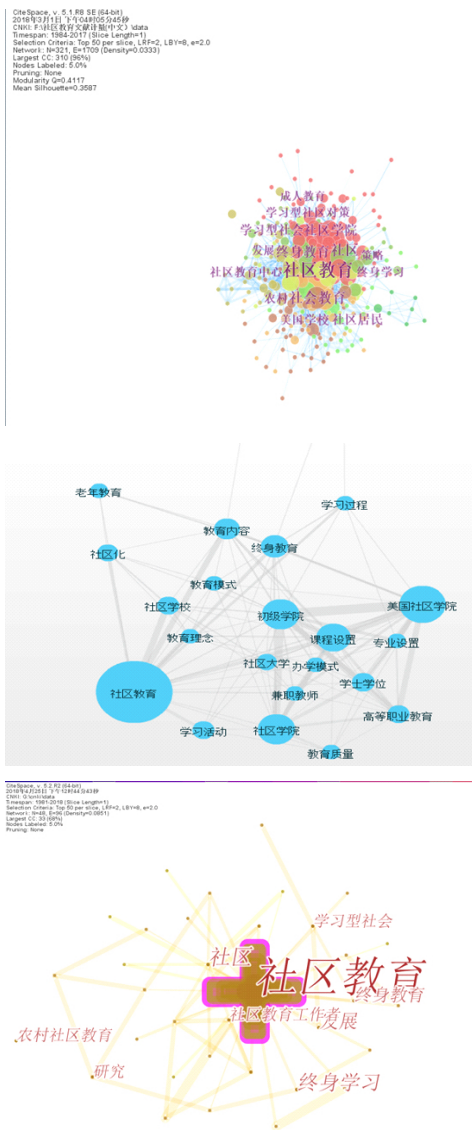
CiteSpace, v. 5.1.R8 SE (64-bit)
2018年3月1日 下午04时05分45秒
CNKI: F:\社区教育文献计量(中文) \data
Timespan: 1984-2017 (Slice Length=1)
Selection Criteria: Top 50 per slice, LRF=2, LBY=8, e=2.0
Network: N=321, E=1709 (Density=0.0333)
Largest CC: 310 (96%)
Nodes Labeled: 5.0%
Pruning: None
Modularity Q=0.4117
Mean Silhouette=0.3587

成人教育
学习型社区对策
学习型社会社区学院
发展终身教育社区策略
社区教育中心社区教育终身学习
农村社会教育
美国学校社区居民

老年教育
学习过程
教育内容
终身教育
社区化
教育模式
社区学校
初级学院
美国社区学院
教育理念
课程设置
专业设置
社区大学
办学模式
社区教育
兼职教师
学士学位
学习活动
社区学院
高等职业教育
教育质量

CiteSpace, v. 5.2.R2 (64-bit)
2018年4月28日 下午12时44分43秒
CNKI: G:\cnki\data
Timespan: 1981-2018 (Slice Length=1)
Selection Criteria: Top 50 per slice, LRF=2, LBY=8, e=2.0
Network: N=48, E=96 (Density=0.0851)
Largest CC: 35 (68%)
Nodes Labeled: 5.0%
Pruning: None

学习型社会
社区
社区教育
终身教育
社区教育工作
发展
农村社区教育
研究
终身学习